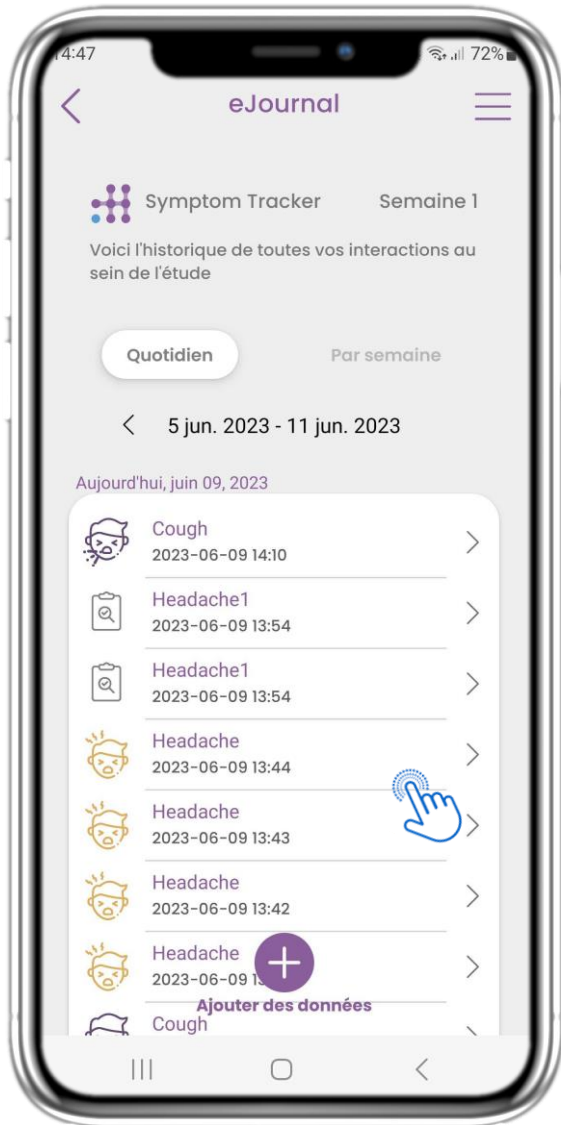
4:47

72%

eJournal

Symptom Tracker

Semaine 1

Voici l'historique de toutes vos interactions au sein de l'étude

Quotidien

Par semaine

5 jun. 2023 - 11 jun. 2023

Aujourd'hui, juin 09, 2023

Cough
2023-06-09 14:10

Headache1
2023-06-09 13:54

Headache1
2023-06-09 13:54

Headache
2023-06-09 13:44

Headache
2023-06-09 13:43

Headache
2023-06-09 13:42

Headache
2023-06-09 1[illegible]

Ajouter des données

Cough